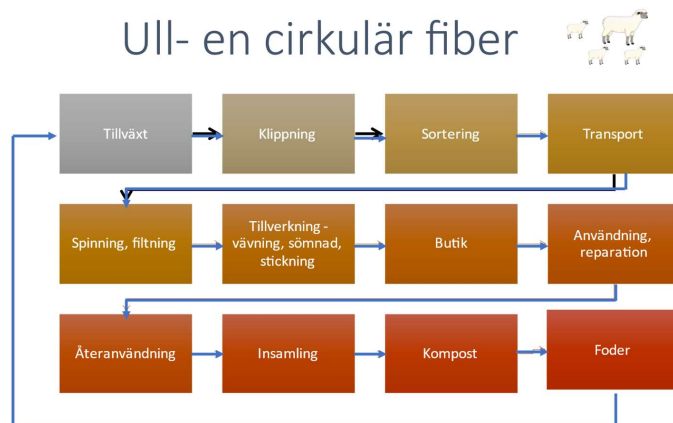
Ull- en cirkulär fiber

Tillväxt

Klippning

Sortering

Transport

Spinning, filtning

Tillverkning - vävning, sömnad, stickning

Butik

Användning, reparation

Återanvändning

Insamling

Kompost

Foder